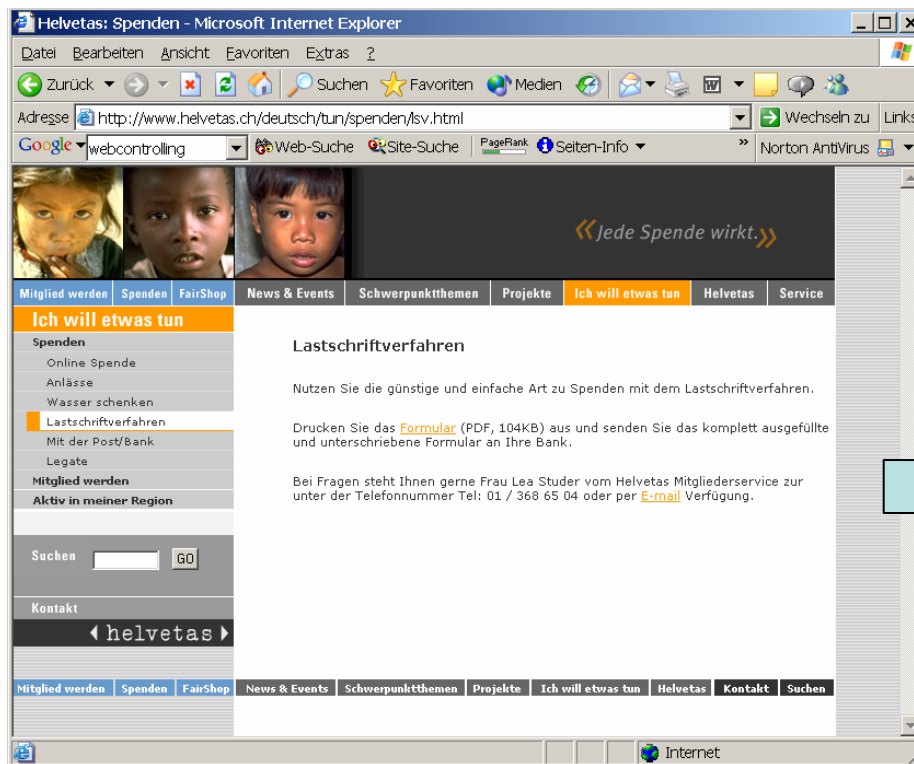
Helvetas: Spenden - Microsoft Internet Explorer

Datei Bearbeiten Ansicht Favoriten Extras ?

Zurück Suchen Favoriten Medien

Adresse http://www.helvetas.ch/deutsch/tun/spenden/lsv.html Wechseln zu Links

Google webcontrolling Web-Suche Site-Suche PageRank Seiten-Info Norton AntiVirus

«Jede Spende wirkt.»

Mitglied werden | Spenden | FairShop | News & Events | Schwerpunktthemen | Projekte | Ich will etwas tun | Helvetas | Service

Ich will etwas tun

Spenden

Online Spende

Anlässe

Wasser schenken

Lastschriftverfahren

Mit der Post/Bank

Legate

Mitglied werden

Aktiv in meiner Region

Suchen GO

Kontakt

helvetas

Lastschriftverfahren

Nutzen Sie die günstige und einfache Art zu Spenden mit dem Lastschriftverfahren.

Drucken Sie das Formular (PDF, 104KB) aus und senden Sie das komplett ausgefüllte und unterschriebene Formular an Ihre Bank.

Bei Fragen steht Ihnen gerne Frau Lea Studer vom Helvetas Mitgliederservice zur unter der Telefonnummer Tel: 01 / 368 65 04 oder per E-mail Verfügung.

Mitglied werden | Spenden | FairShop | News & Events | Schwerpunktthemen | Projekte | Ich will etwas tun | Helvetas | Kontakt | Suchen

Internet